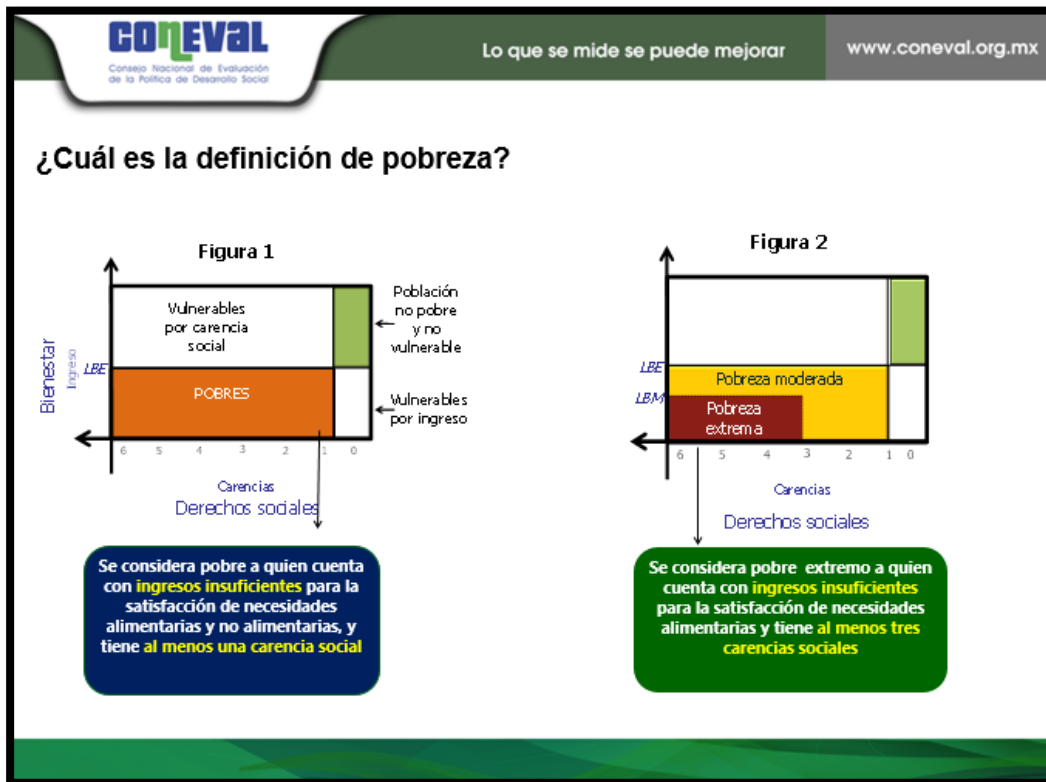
CONEVAL
Consejo Nacional de Evaluación de la Política de Desarrollo Social

Lo que se mide se puede mejorar

www.coneval.org.mx

¿Cuál es la definición de pobreza?

Figura 1

Vulnerables por carencia social

Población no pobre y no vulnerable

LBE

POBRES

Vulnerables por ingreso

Bienestar

Ingreso

6 5 4 3 2 1 0

Carencias

Derechos sociales

Se considera pobre a quien cuenta con ingresos insuficientes para la satisfacción de necesidades alimentarias y no alimentarias, y tiene al menos una carencia social

Figura 2

LBE

Pobreza moderada

LBM

Pobreza extrema

6 5 4 3 2 1 0

Carencias

Derechos sociales

Se considera pobre extremo a quien cuenta con ingresos insuficientes para la satisfacción de necesidades alimentarias y tiene al menos tres carencias sociales